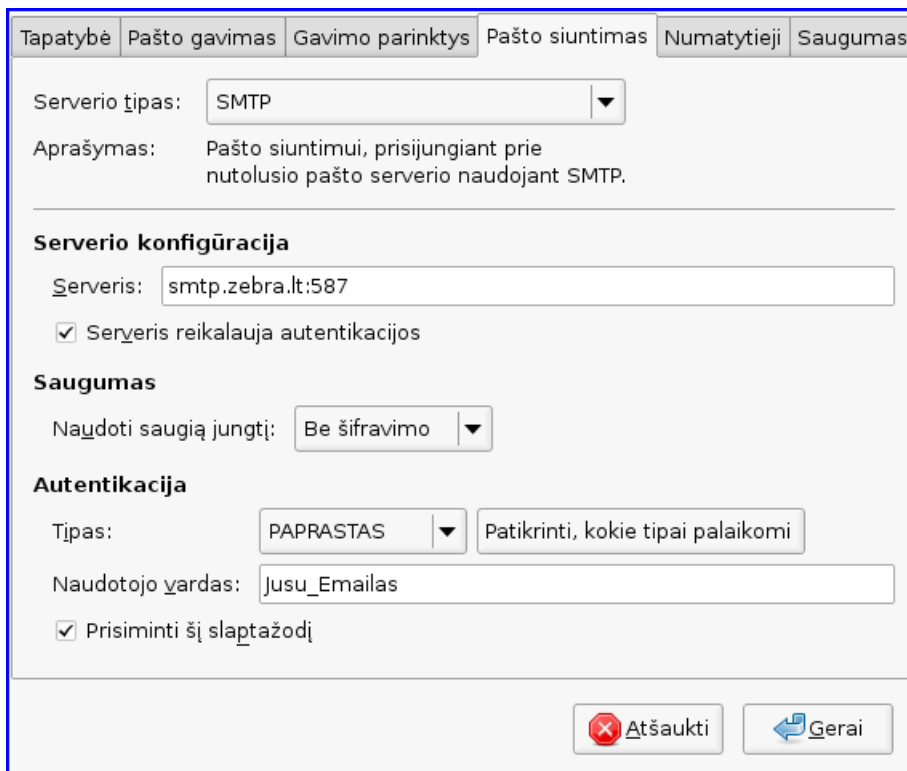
Tapatybė | Pašto gavimas | Gavimo parinktys | Pašto siuntimas | Numatytieji | Saugumas

Serverio tipas: SMTP

Aprašymas: Pašto siuntimui, prisijungiant prie nutolusio pašto serverio naudojant SMTP.

Serverio konfigūracija

Serveris: smtp.zebra.lt:587

☑ Serveris reikalauja autentikacijos

Saugumas

Naudoti saugią jungtį: Be šifravimo

Autentikacija

Tipas: PAPRASTAS | Patikrinti, kokie tipai palaikomi

Naudotojo vardas: Jusu_Emailas

☑ Prisiminti šį slaptažodį

Atšaukti | Gerai